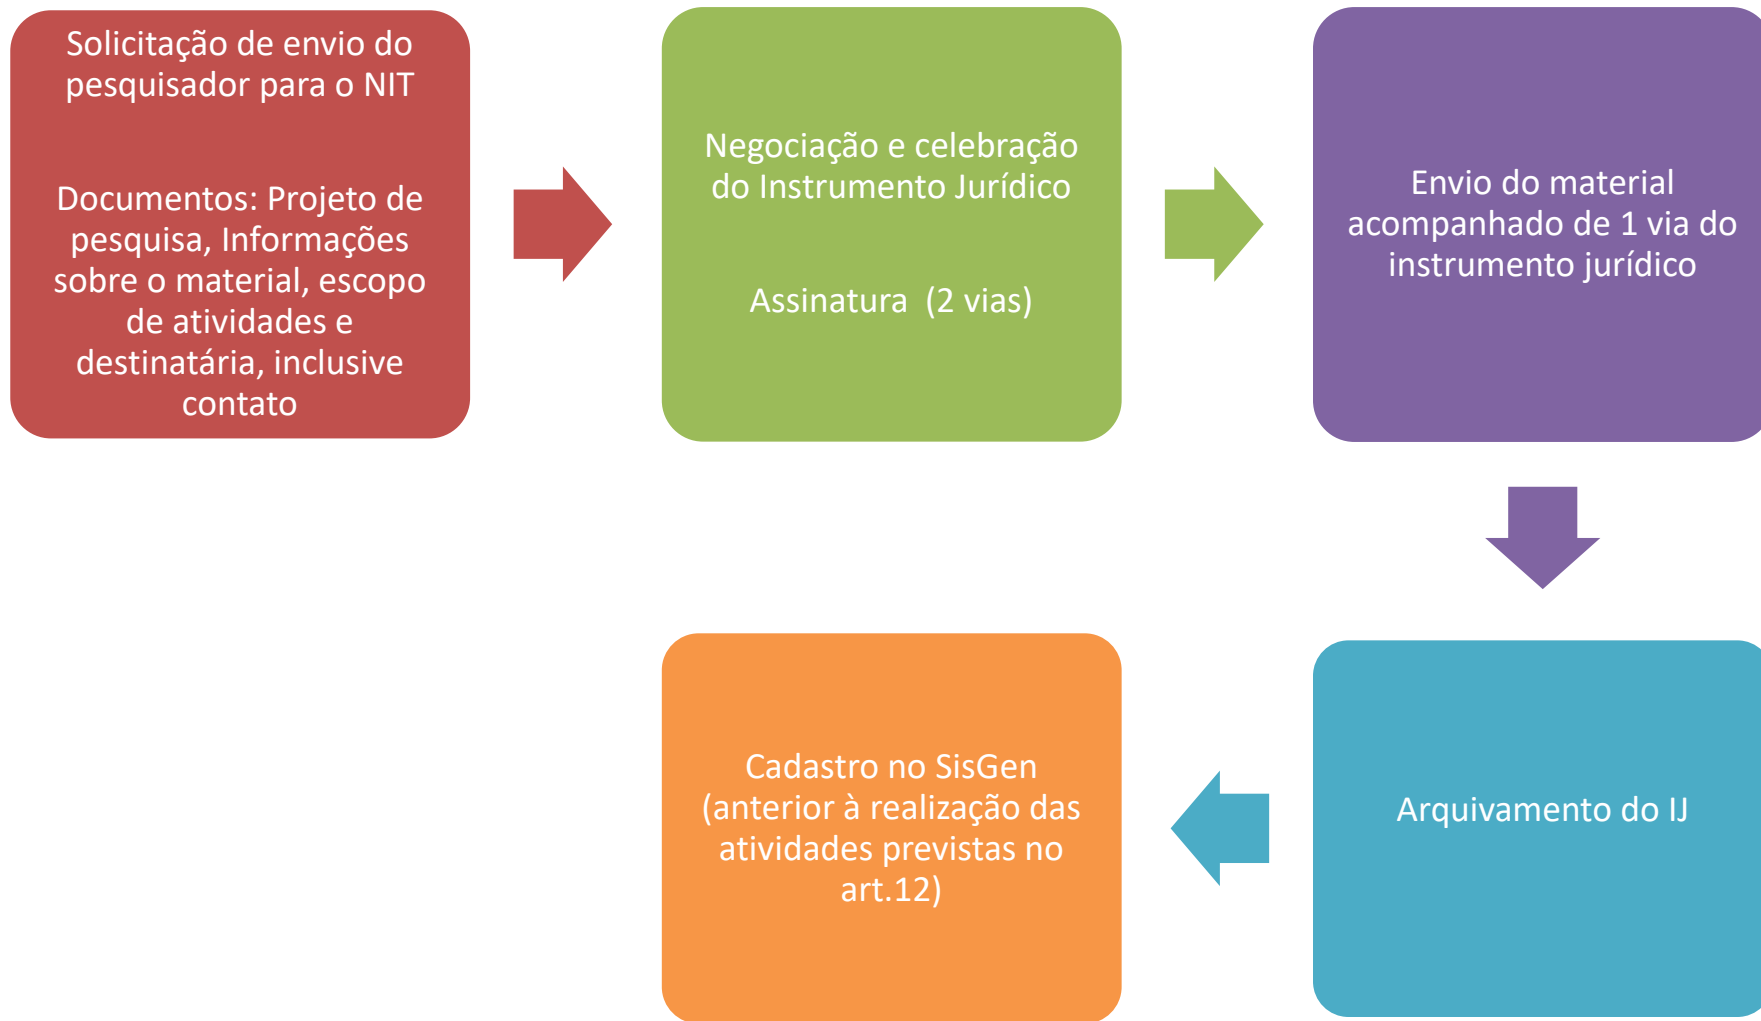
Solicitação de envio do pesquisador para o NIT

Documentos: Projeto de pesquisa, Informações sobre o material, escopo de atividades e destinatária, inclusive contato

Negociação e celebração do Instrumento Jurídico

Assinatura (2 vias)

Envio do material acompanhado de 1 via do instrumento jurídico

Arquivamento do IJ

Cadastro no SisGen (anterior à realização das atividades previstas no art.12)